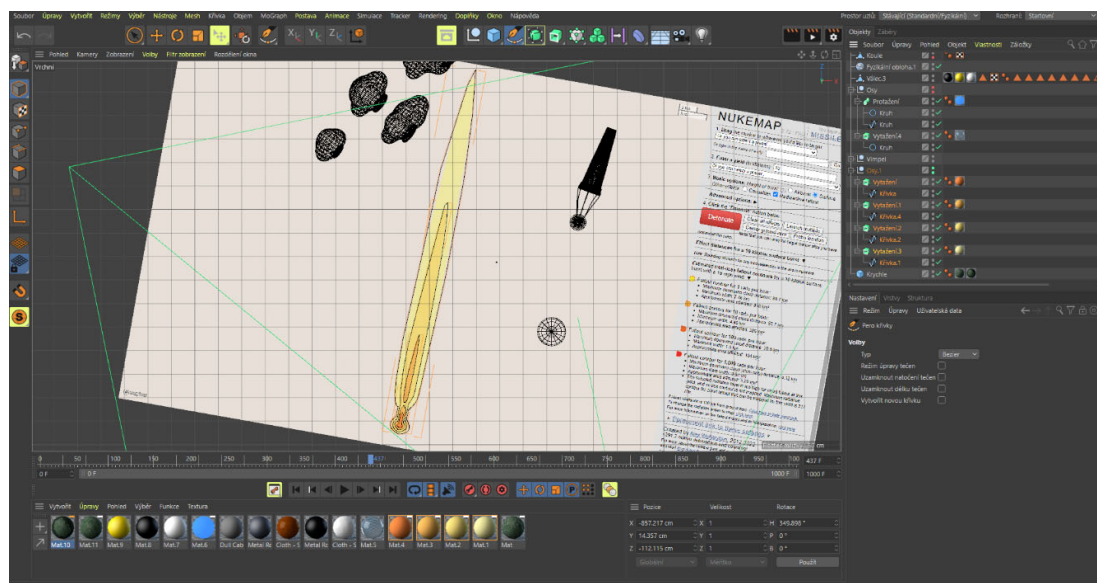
Soubor Úpravy Vytvořit Režimy Výběr Nástroje Mesh Křivka Objem MoGraph Postava Animace Simulace Tracker Rendering Doplňky Okno Nápověda

Prostor uživ. Stávající (Standardní/Fyzikální) Rozhraní Startovní

Pohled Kamery Zobrazení Volby Filtr zobrazení Rozložení okna

Vrchní

NUKEMAP

Detonate

Objekty Záložky

Soubor Úpravy Pohled Objekt Vlastnosti Záložky

Koule
Fyzikální obloha.1
Válec.3
Oky
Protažení
Kruh
Kruh
Vytažení4
Kruh
Vimpel
Null.1
Vytažení
Křivka
Vytažení.1
Křivka.4
Vytažení.2
Křivka.2
Vytažení.3
Křivka.1
Krychle

Nastavení Vrstvy Struktura

Režim Úpravy Uživatelská data

Pero křivky

Volby

Typ Bezier
Režim úpravy tečen
Uzamknout natočení tečen
Uzamknout délku tečen
Vytvořit novou křivku

0 50 100 150 200 250 300 350 400 450 500 550 600 650 700 750 800 850 900 950 1000 437 F

0 F 0 F 1000 F 1000 F

Vytvořit Úpravy Pohled Výběr Funkce Textura

Mat.10 Mat.11 Mat.9 Mat.8 Mat.7 Mat.6 Dull Cab Metal Rc Cloth - S Metal Rc Cloth - S Mat.5 Mat.4 Mat.3 Mat.2 Mat.1 Mat

Pozice Velikost Rotace

X -857.217 cm X 1 H 349.898 °
Y 14.357 cm Y 1 P 0 °
Z -112.115 cm Z 1 B 0 °

Objekt Velikost Použít